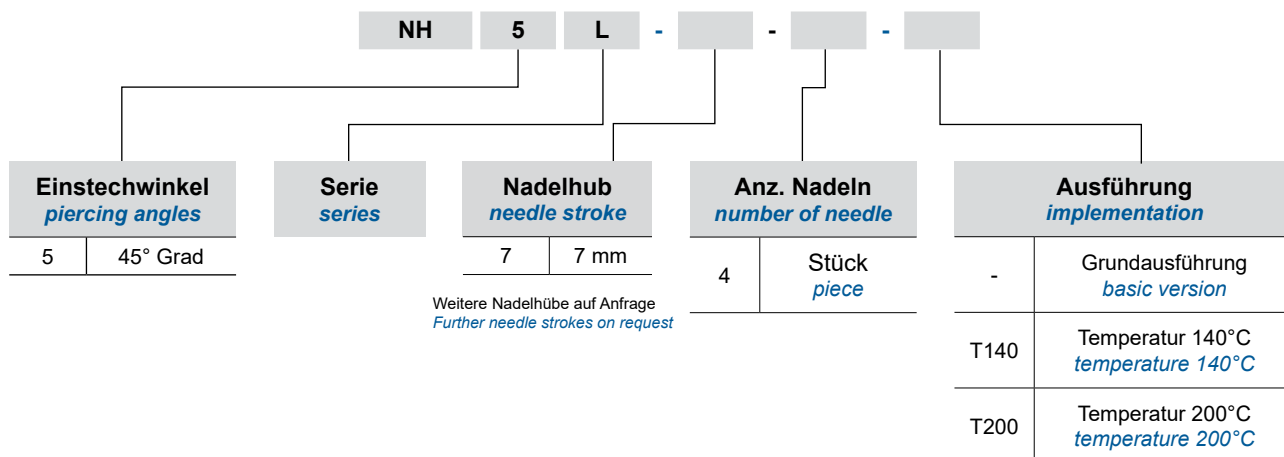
NH 5 L - - -

**Einstechwinkel**
*piercing angles*

| 5 | 45° Grad |
|---|---|

**Serie**
*series*

**Nadelhub**
*needle stroke*

| 7 | 7 mm |
|---|---|

Weitere Nadelhübe auf Anfrage
*Further needle strokes on request*

**Anz. Nadeln**
*number of needle*

| 4 | Stück *piece* |
|---|---|

**Ausführung**
*implementation*

| - | Grundausführung *basic version* |
|---|---|
| T140 | Temperatur 140°C *temperature 140°C* |
| T200 | Temperatur 200°C *temperature 200°C* |